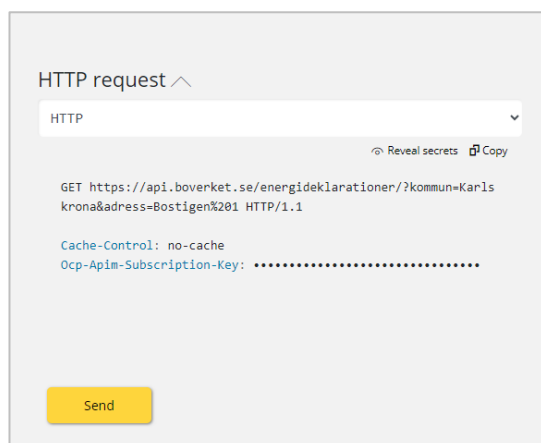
HTTP request

HTTP

Reveal secrets Copy

GET https://api.boverket.se/energideklarationer/?kommun=Karlskrona&adress=Bostigen%201 HTTP/1.1

Cache-Control: no-cache
Ocp-Apim-Subscription-Key: ••••••••••••••••••••••••••••••••

Send